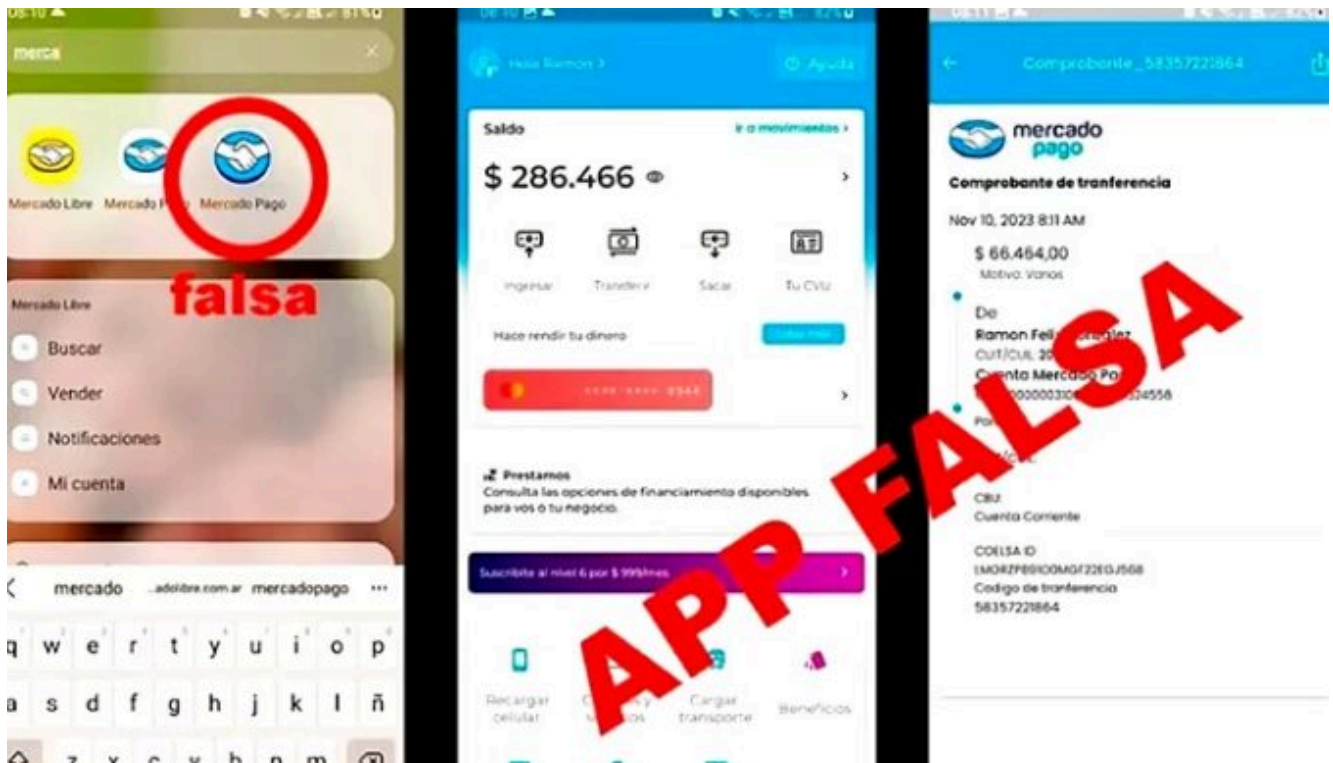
merca

Mercado Libre
Mercado P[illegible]
Mercado Pago

falsa

Mercado Libre
Buscar
Vender
Notificaciones
Mi cuenta

mercado
...adolibre.com.ar
mercadopago
...

q w e r t y u i o p
a s d f g h j k l ñ

Hola Ramon >
Ayuda

Saldo
Ir a movimientos >
$ 286.466

Ingresar
Transferir
Sacar
Tu CVU

Hace rendir tu dinero

Prestamos
Consulta las opciones de financiamiento disponibles para vos o tu negocio.

Suscribite al nivel 6 por $ 999/mes

Recargar celular
C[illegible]
Cargar transporte
Beneficios

Comprobante_58357221864

mercado pago
Comprobante de tranferencia
Nov 10, 2023 8:11 AM
$ 66.464,00
Motivo: Varios

De
Ramon Feli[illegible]
CUIT/CUIL 20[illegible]
Cuenta Mercado Pa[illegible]
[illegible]4558

Pa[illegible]

CBU
Cuenta Corriente

COELSA ID
LMORZP8910OMGF22EGJ5G8
Codigo de tranferencia
58357221864

APP FALSA